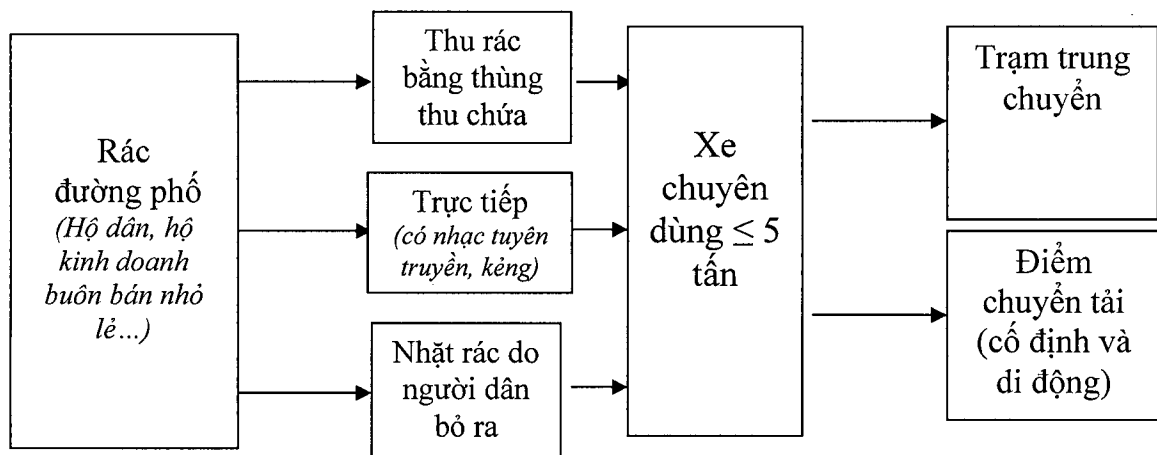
Rác đường phố
(Hộ dân, hộ kinh doanh buôn bán nhỏ lẻ...)

Thu rác bằng thùng thu chứa

Trực tiếp
(có nhạc tuyên truyền, kẻng)

Nhặt rác do người dân bỏ ra

Xe chuyên dùng $\leq 5$ tấn

Trạm trung chuyển

Điểm chuyển tải (cố định và di động)